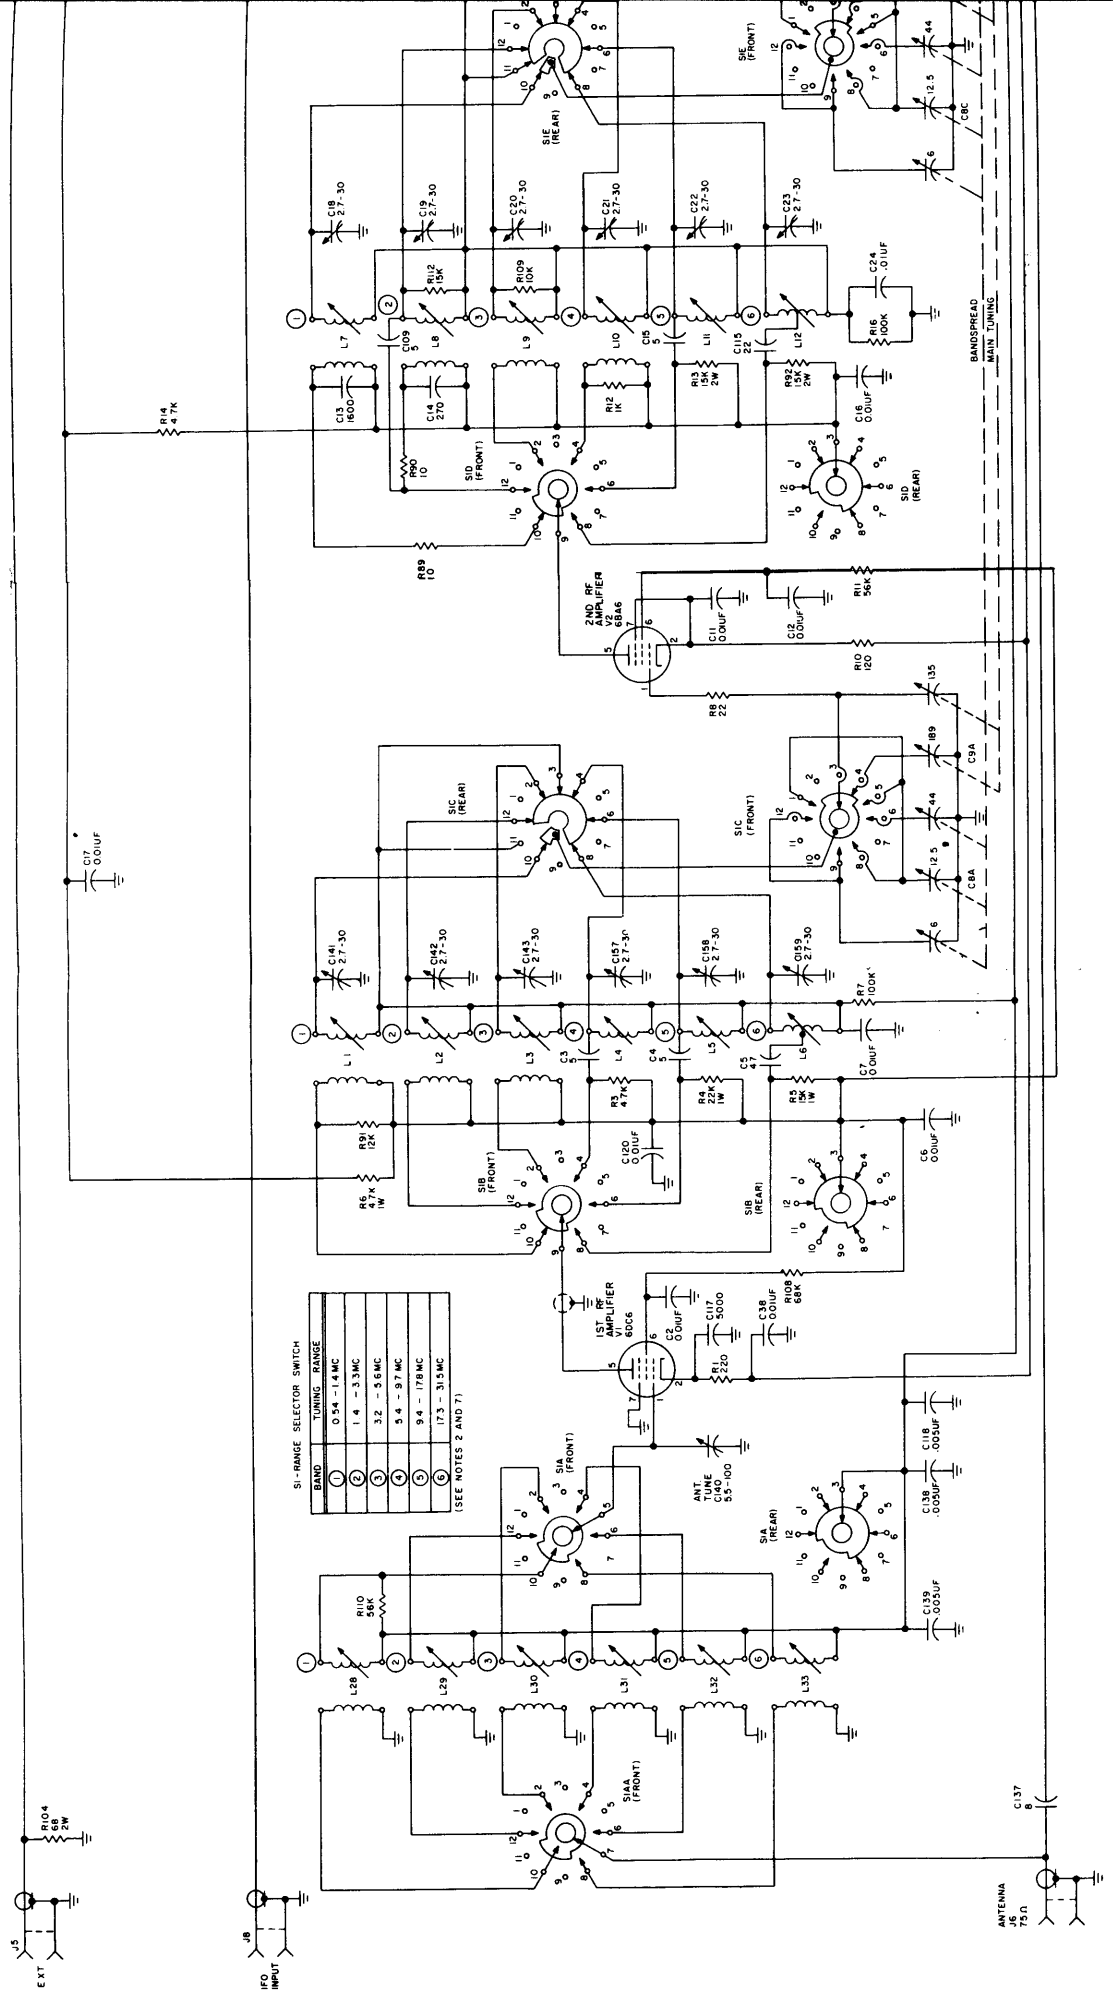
S1-RANGE SELECTOR SWITCH

| BAND | TUNING RANGE |
|---|---|
| 1 | 0.54 - 1.4 MC |
| 2 | 1.4 - 3.3 MC |
| 3 | 3.2 - 5.6 MC |
| 4 | 5.4 - 9.7 MC |
| 5 | 9.4 - 17.8 MC |
| 6 | 17.3 - 31.5 MC |

(SEE NOTES 2 AND 7)

J5 EXT
R104 68 2W
J8 IFO INPUT
ANTENNA J6 75Ω
C137 8
S1AA (FRONT)
L28 L29 L30 L31 L32 L33
R110 56K
S1A (FRONT)
S1A (REAR)
C139 .005UF
C138 .005UF
C118 .005UF
ANT. TUNE C140 5.5-100
1ST RF AMPLIFIER V1 6DC6
C2 0.01UF
C117 5000
C38 0.01UF
R1 220
R108 68K
S1B (FRONT)
S1B (REAR)
R6 47K 1W
R91 12K
C120 0.01UF
R3 47K
R4 22K 1W
R5 15K 1W
C6 0.01UF
C3 5
C4 5
C5 47
C7 0.01UF
R7 100K
L1 L2 L3 L4 L5 L6
C141 2.7-30
C142 2.7-30
C143 2.7-30
C157 2.7-30
C158 2.7-30
C159 2.7-30
C17 0.01UF
S1C (REAR)
S1C (FRONT)
6
12.5
C8A
44
189
C9A
135
R8 22
2ND RF AMPLIFIER V2 6BA6
C11 0.01UF
C12 0.01UF
R10 120
R11 56K
R89 10
R14 47K
S1D (FRONT)
S1D (REAR)
R90 10
C13 1600
C14 270
R12 1K
R13 15K 2W
R92 15K 2W
C16 0.01UF
C109 5
C15 5
C115 22
L7 L8 L9 L10 L11 L12
R112 15K
R109 10K
R16 100K
C24 .01UF
C18 2.7-30
C19 2.7-30
C20 2.7-30
C21 2.7-30
C22 2.7-30
C23 2.7-30
S1E (REAR)
S1E (FRONT)
6
12.5
C8C
44
BANDSPREAD
MAIN TUNING